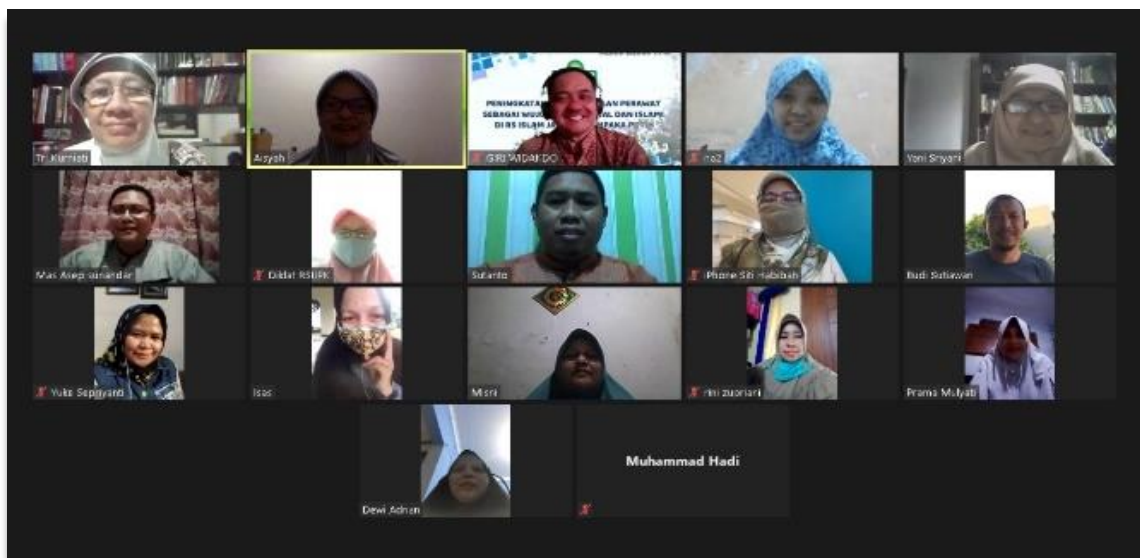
Tri Kurniati
Aisyah
PENINGKATAN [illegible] PERAWAT SEBAGAI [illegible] DAN ISLAMI DI RS ISLAM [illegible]
GIRI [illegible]
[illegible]
Yoni Sriyani
Mas Asep sunandar
Diklat RSIJPK
Sutanto
iPhone Siti Habibah
Budi Sutiawan
Yulia Supriyanti
Isas
Misni
rini zuoriani
Prama Mulyati
Dewi Adnan
Muhammad Hadi